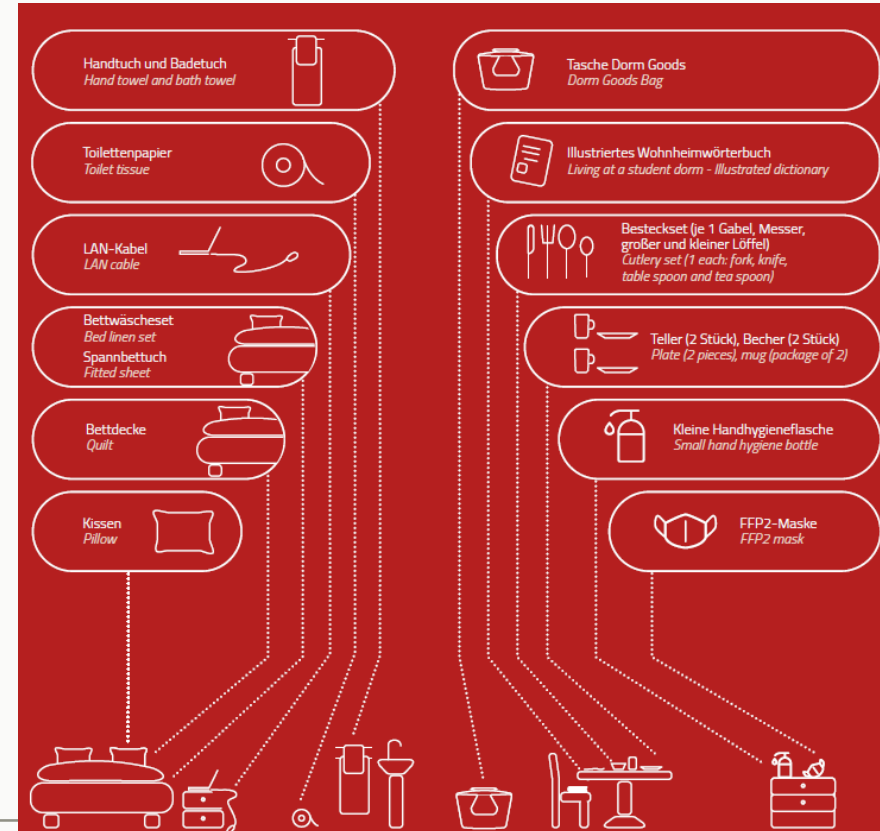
Handtuch und Badetuch
Hand towel and bath towel

Tasche Dorm Goods
Dorm Goods Bag

Toilettenpapier
Toilet tissue

Illustriertes Wohnheimwörterbuch
Living at a student dorm - Illustrated dictionary

LAN-Kabel
LAN cable

Besteckset (je 1 Gabel, Messer, großer und kleiner Löffel)
Cutlery set (1 each: fork, knife, table spoon and tea spoon)

Bettwäscheset
Bed linen set
Spannbettuch
Fitted sheet

Teller (2 Stück), Becher (2 Stück)
Plate (2 pieces), mug (package of 2)

Bettdecke
Quilt

Kleine Handhygieneflasche
Small hand hygiene bottle

Kissen
Pillow

FFP2-Maske
FFP2 mask